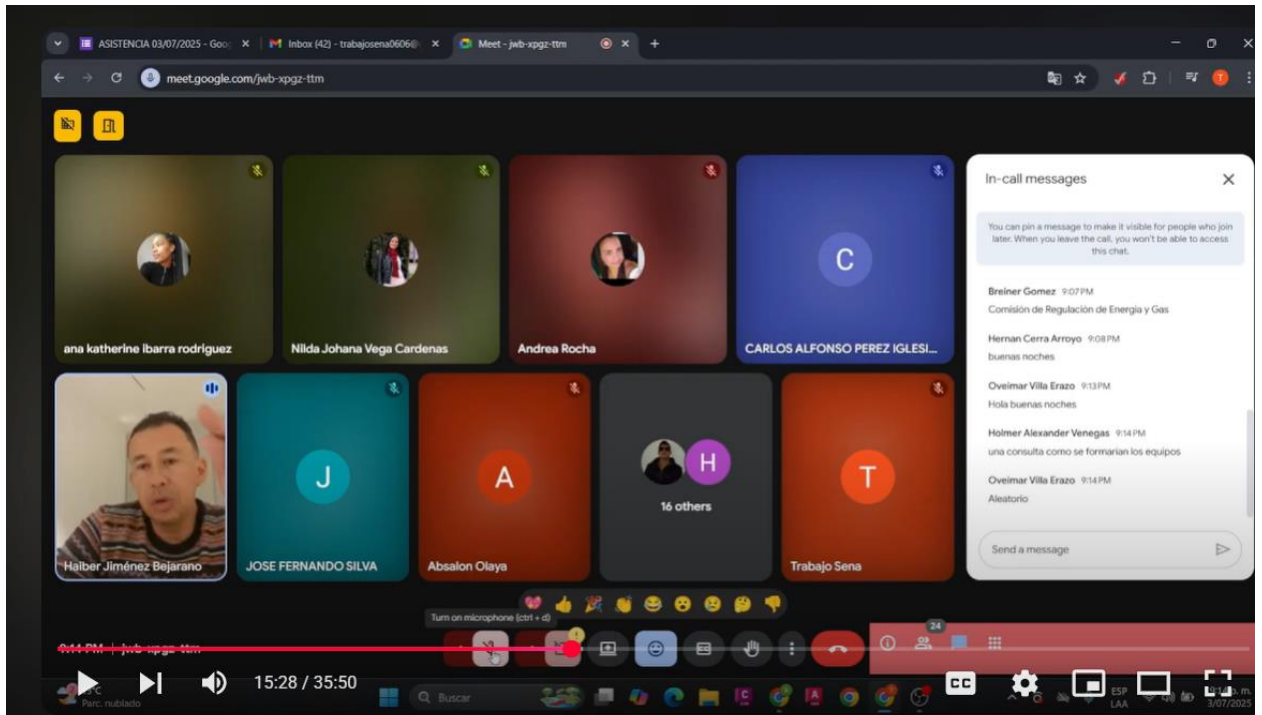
ASISTENCIA 03/07/2025 - Goo
Inbox (42) - trabajosena0606@
Meet - jwb-xpgz-ttm

meet.google.com/jwb-xpgz-ttm

ana katherine ibarra rodriguez
Nilda Johana Vega Cardenas
Andrea Rocha
C
CARLOS ALFONSO PEREZ IGLESI...
Haiber Jiménez Bejarano
J
JOSE FERNANDO SILVA
A
Absalon Olaya
H
16 others
T
Trabajo Sena

In-call messages

You can pin a message to make it visible for people who join later. When you leave the call, you won't be able to access this chat.

Breiner Gomez 9:07PM
Comisión de Regulación de Energía y Gas

Hernan Cerra Arroyo 9:08PM
buenas noches

Oveimar Villa Erazo 9:13PM
Hola buenas noches

Holmer Alexander Venegas 9:14PM
una consulta como se formarian los equipos

Oveimar Villa Erazo 9:14PM
Aleatorio

Send a message

Turn on microphone (ctrl + d)

9:14 PM | jwb-xpgz-ttm

24

15:28 / 35:50

Parc. nublado

Buscar

ESP LAA

3/07/2025